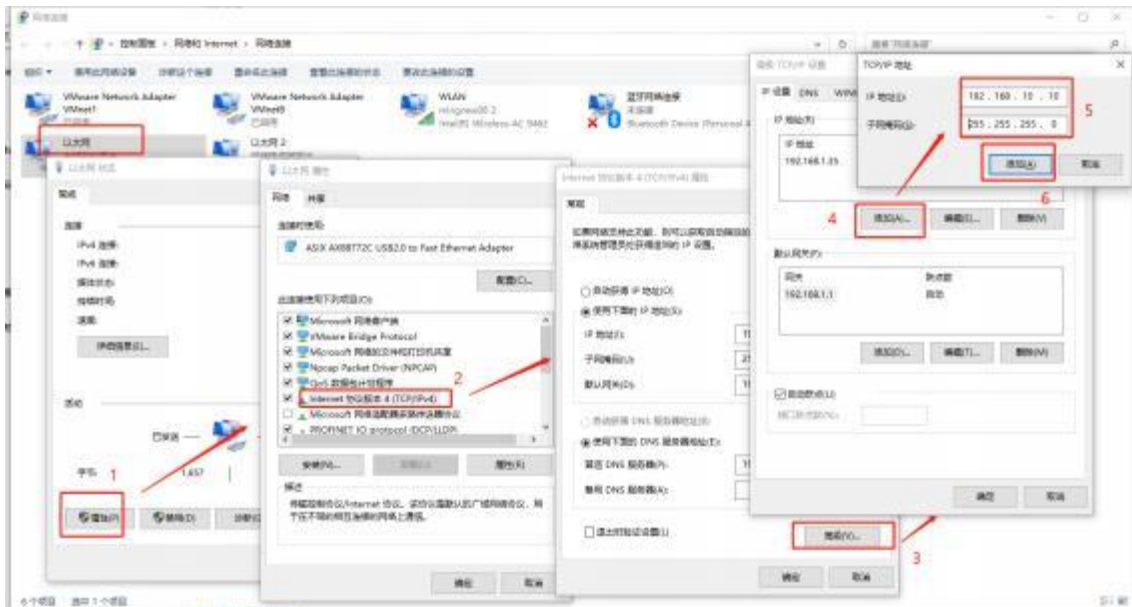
网络连接

控制面板 > 网络和 Internet > 网络连接

VMware Network Adapter VMnet1
VMware Network Adapter VMnet8
已启用
WLAN
Intel(R) Wireless-AC 9462
蓝牙网络连接
未连接
Bluetooth Device (Personal A
以太网
以太网 2

以太网 状态
常规
连接
IPv4 连接:
IPv6 连接:
媒体状态:
持续时间:
速度:
详细信息(E)...
活动
已发送
字节: 1,657
属性(P)
禁用(D)
诊断

以太网 属性
网络 共享
连接时使用:
ASIX AX88772C USB2.0 to Fast Ethernet Adapter
配置(C)...
此连接使用下列项目(O):
Microsoft 网络客户端
VMware Bridge Protocol
Microsoft 网络的文件和打印机共享
Npcap Packet Driver (NPCAP)
QoS 数据包计划程序
Internet 协议版本 4 (TCP/IPv4)
Microsoft 网络适配器多路传送器协议
PROFINET IO protocol (DCP/LLDP)
安装(N)...
卸载(U)
属性(R)
描述
传输控制协议/Internet 协议。该协议是默认的广域网络协议，用于在不同的相互连接的网络上通信。
确定
取消

Internet 协议版本 4 (TCP/IPv4) 属性
常规
如果网络支持此功能，则可以获取自动指派的 IP 设置。否则，你需要从网络系统管理员处获得适当的 IP 设置。
自动获得 IP 地址(O)
使用下面的 IP 地址(S):
IP 地址(I):
子网掩码(U):
默认网关(D):
自动获得 DNS 服务器地址(B)
使用下面的 DNS 服务器地址(E):
首选 DNS 服务器(P):
备用 DNS 服务器(A):
退出时验证设置(L)
高级(V)...
确定
取消

高级 TCP/IP 设置
IP 设置 DNS WINS
IP 地址(R)
IP 地址
192.168.1.35
添加(A)...
编辑(E)...
删除(V)
默认网关(F):
网关
192.168.1.1
跃点数
自动
添加(D)...
编辑(T)...
删除(M)
自动跃点(U)
接口跃点数(N):
确定
取消

TCP/IP 地址
IP 地址(I): 192 . 168 . 10 . 10
子网掩码(S): 255 . 255 . 255 . 0
添加(A)
取消

1
2
3
4
5
6

6 个项目 选中 1 个项目